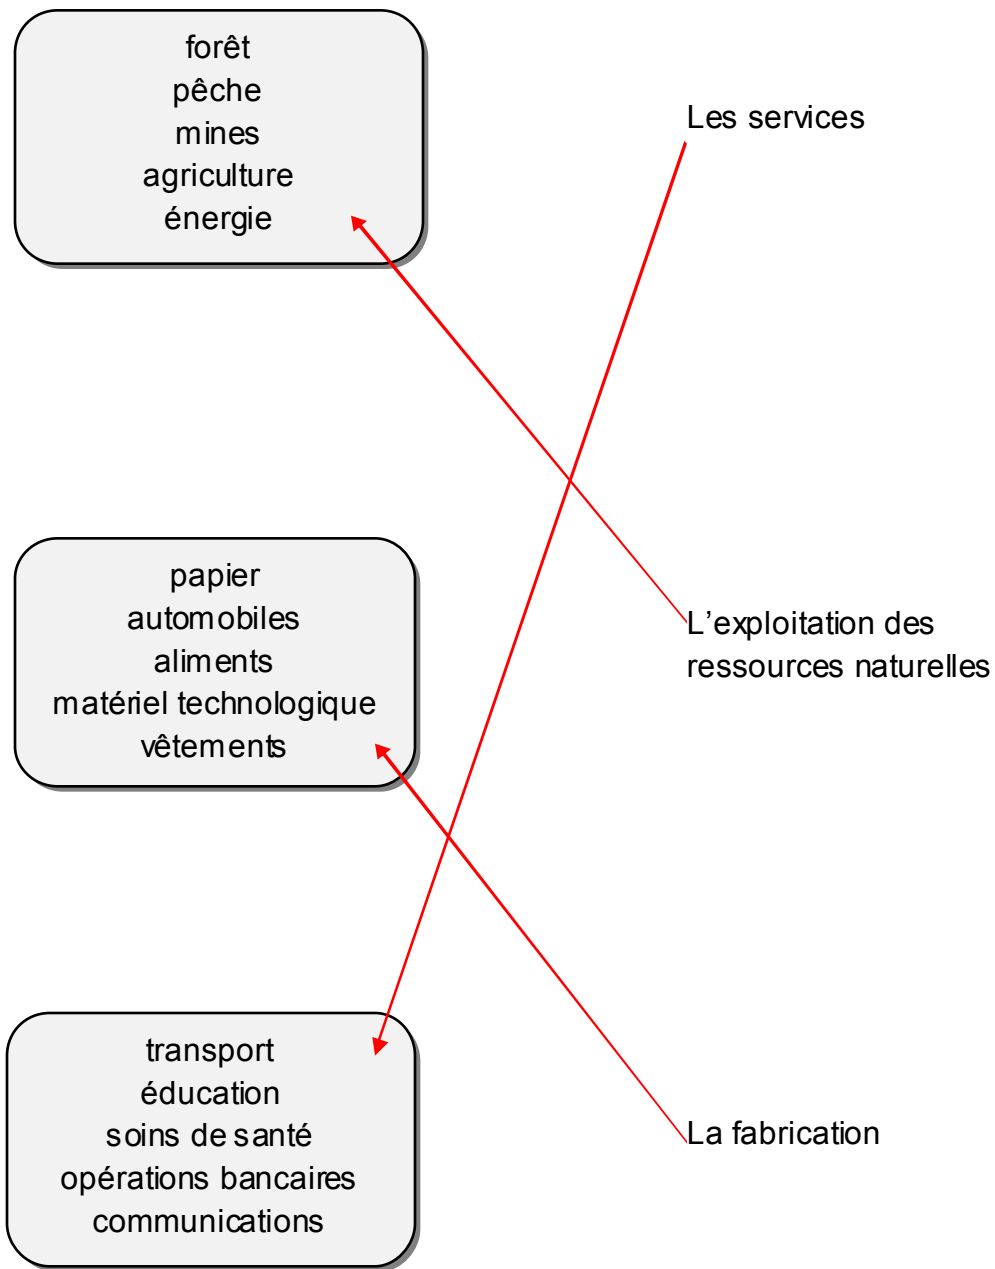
forêt
pêche
mines
agriculture
énergie

Les services

papier
automobiles
aliments
matériel technologique
vêtements

L'exploitation des ressources naturelles

transport
éducation
soins de santé
opérations bancaires
communications

La fabrication